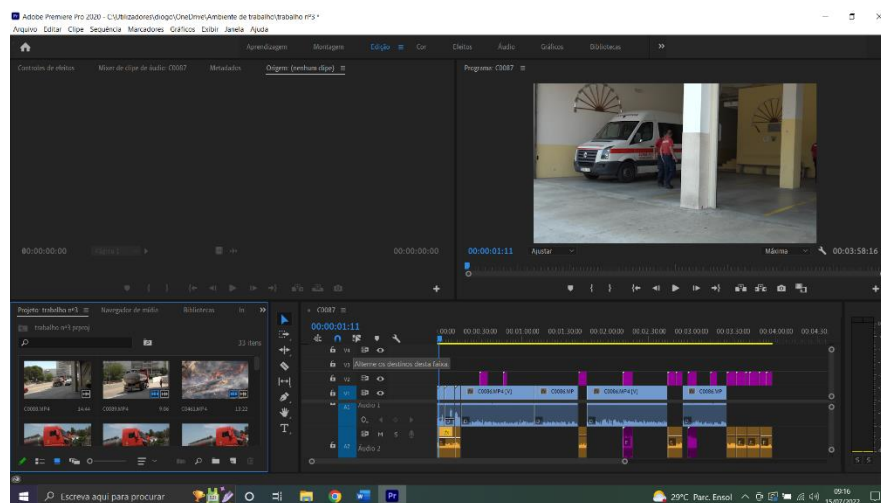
Adobe Premiere Pro 2020 - C:\Utilizadores\diogc\OneDrive\Ambiente de trabalho\trabalho nº3 *
Arquivo Editar Clipe Sequência Marcadores Gráficos Exibir Janela Ajuda

Aprendizagem Montagem Edição ≡ Cor Efeitos Áudio Gráficos Bibliotecas »

Controles de efeitos Mixer de clipe de áudio: C0087 Metadados Origem: (nenhum clipe) ≡

Programa: C0087 ≡

00:00:00:00 00:00:00:00

00:00:01:11 Ajustar Máximo 00:03:58:16

Projeto: trabalho nº3 ≡ Navegador de mídia Bibliotecas
trabalho nº3.prproj
33 itens
C0083.MP4 14:44 C0089.MP4 9:06 C0461.MP4 13:22

C0087 ≡
00:00:01:11
:00:00 00:00:30:00 00:01:00:00 00:01:30:00 00:02:00:00 00:02:30:00 00:03:00:00 00:03:30:00 00:04:00:00 00:04:30
V4
V3 Alternar os destinos desta faixa
V2
V1
A1 Áudio 1
M S
A2 Áudio 2
C0086.MP4 [V] C0086.MP C0086.MP4 [V] C0086.MP

Escreva aqui para procurar
29°C Parc. Ensol 09:16 15/02/2022